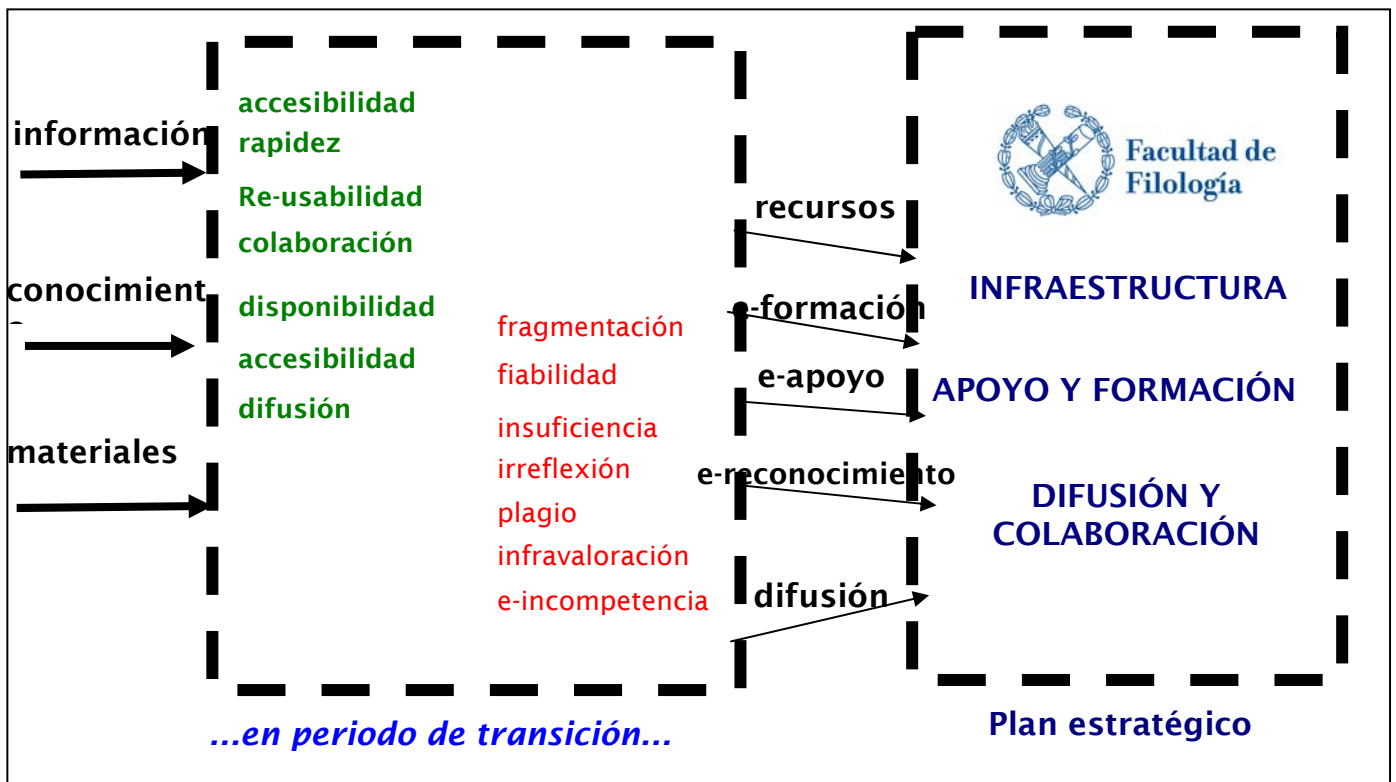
información

conocimient

materiales

accesibilidad
rapidez
Re-usabilidad
colaboración
disponibilidad
accesibilidad
difusión

fragmentación
fiabilidad
insuficiencia
irreflexión
plagio
infravaloración
e-incompetencia

recursos
e-formación
e-apoyo
e-reconocimiento
difusión

Facultad de Filología

INFRAESTRUCTURA
APOYO Y FORMACIÓN
DIFUSIÓN Y COLABORACIÓN

...en periodo de transición...

Plan estratégico